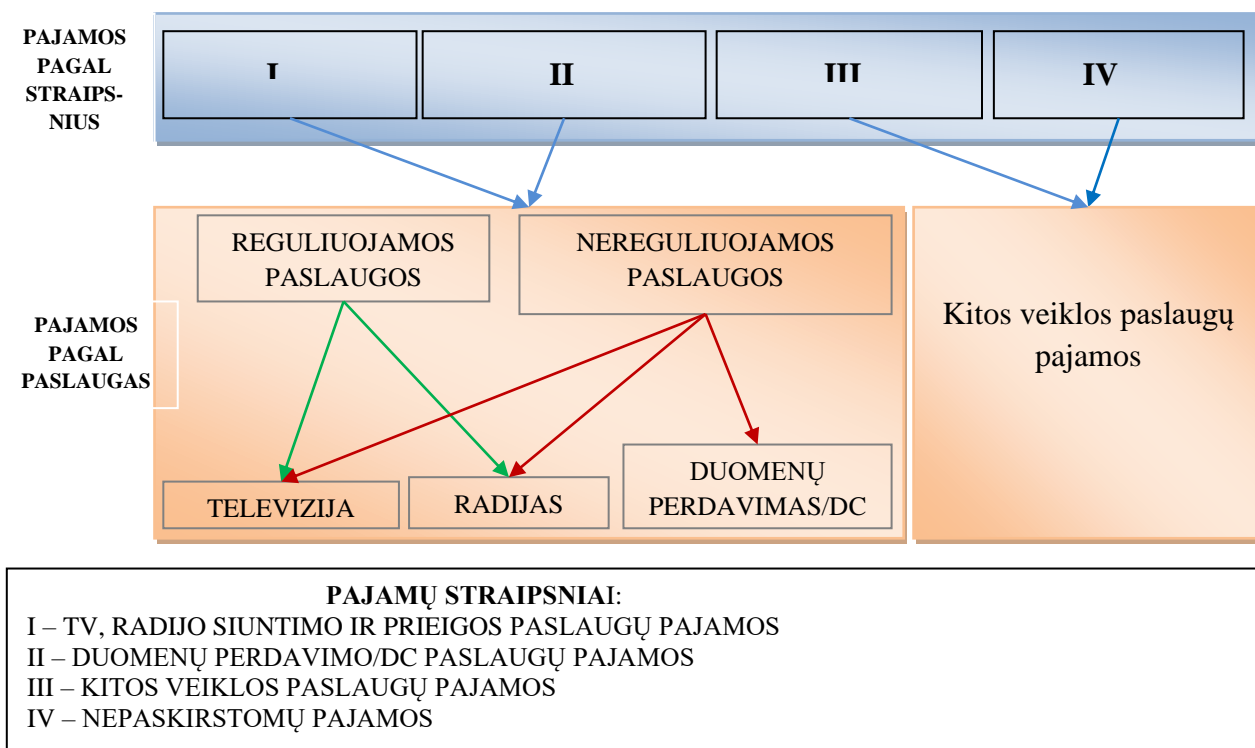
PAJAMOS PAGAL STRAIPSNIUS

I

II

III

IV

PAJAMOS PAGAL PASLAUGAS

REGULIUOJAMOS PASLAUGOS

NEREGULIUOJAMOS PASLAUGOS

Kitos veiklos paslaugų pajamos

TELEVIZIJA

RADIJAS

DUOMENŲ PERDAVIMAS/DC

PAJAMŲ STRAIPSNIAI:
I – TV, RADIJO SIUNTIMO IR PRIEIGOS PASLAUGŲ PAJAMOS
II – DUOMENŲ PERDAVIMO/DC PASLAUGŲ PAJAMOS
III – KITOS VEIKLOS PASLAUGŲ PAJAMOS
IV – NEPASKIRSTOMŲ PAJAMOS